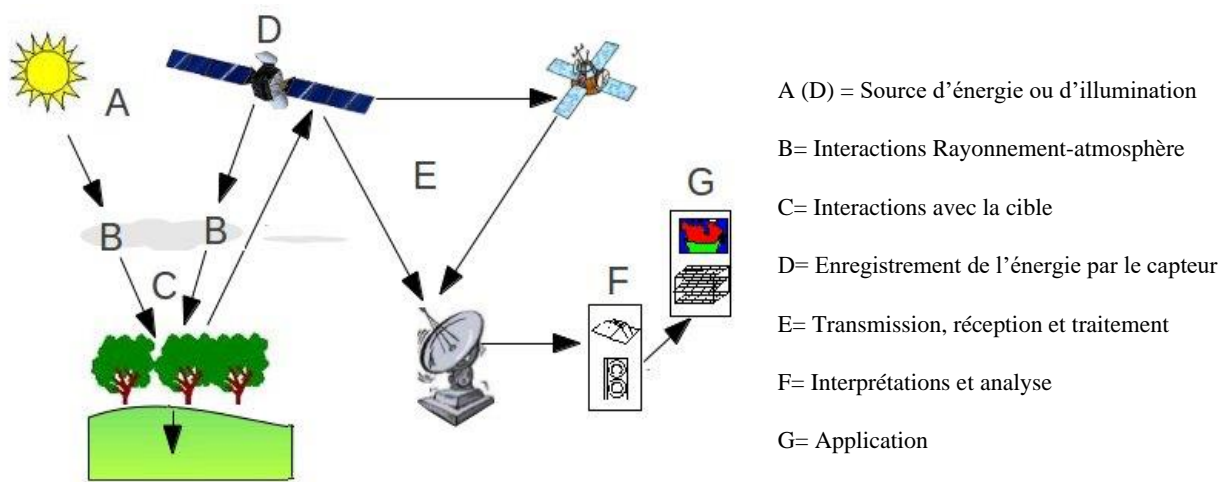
D

A

E

G

B

B

C

F

A (D) = Source d’énergie ou d’illumination

B= Interactions Rayonnement-atmosphère

C= Interactions avec la cible

D= Enregistrement de l’énergie par le capteur

E= Transmission, réception et traitement

F= Interprétations et analyse

G= Application